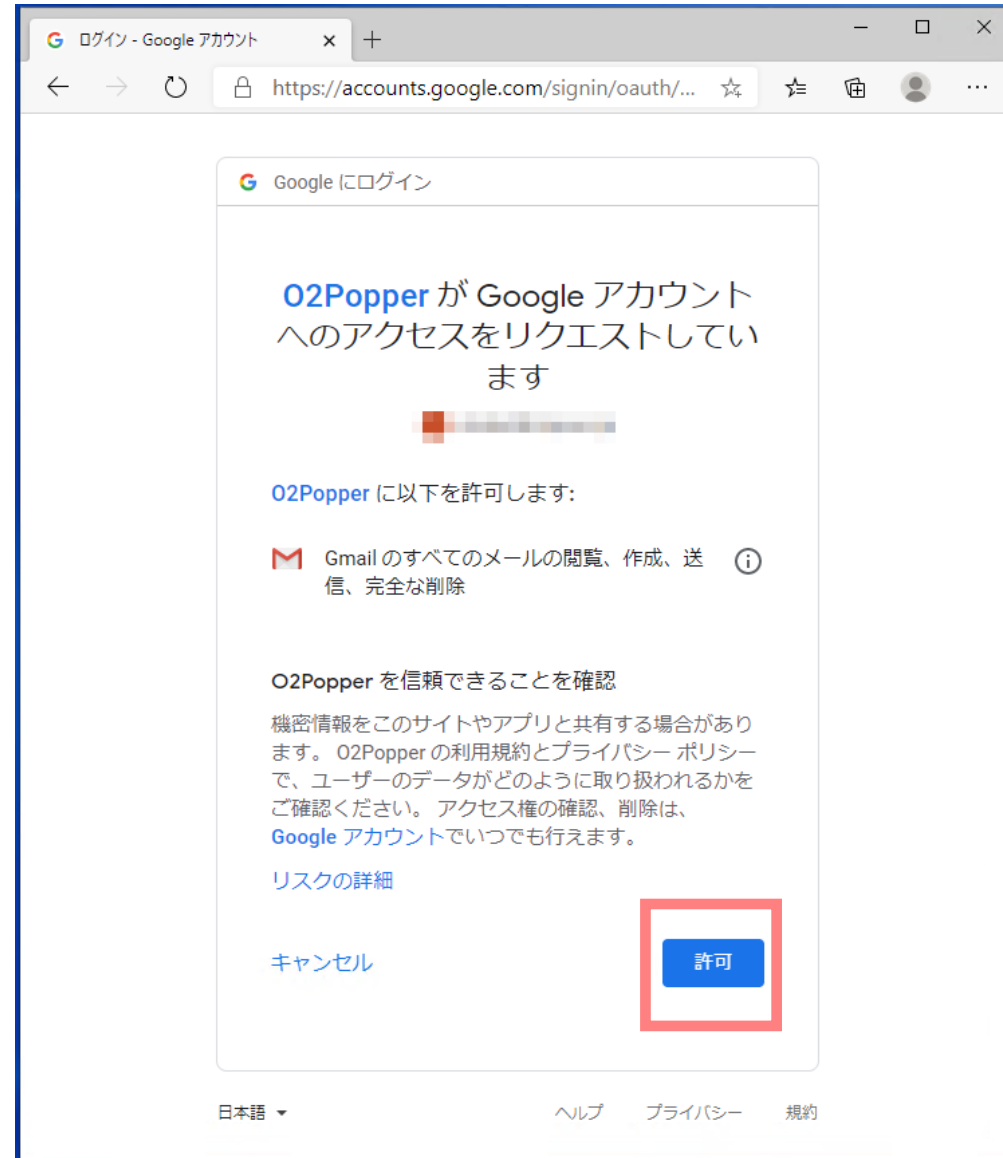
ログイン - Google アカウント

https://accounts.google.com/signin/oauth/...

Google にログイン

O2Popper が Google アカウントへのアクセスをリクエストしています

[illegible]

O2Popper に以下を許可します:

Gmail のすべてのメールの閲覧、作成、送信、完全な削除

O2Popper を信頼できることを確認

機密情報をこのサイトやアプリと共有する場合があります。 O2Popper の利用規約とプライバシー ポリシーで、ユーザーのデータがどのように取り扱われるかをご確認ください。 アクセス権の確認、削除は、Google アカウントでいつでも行えます。

リスクの詳細

キャンセル

許可

日本語

ヘルプ プライバシー 規約